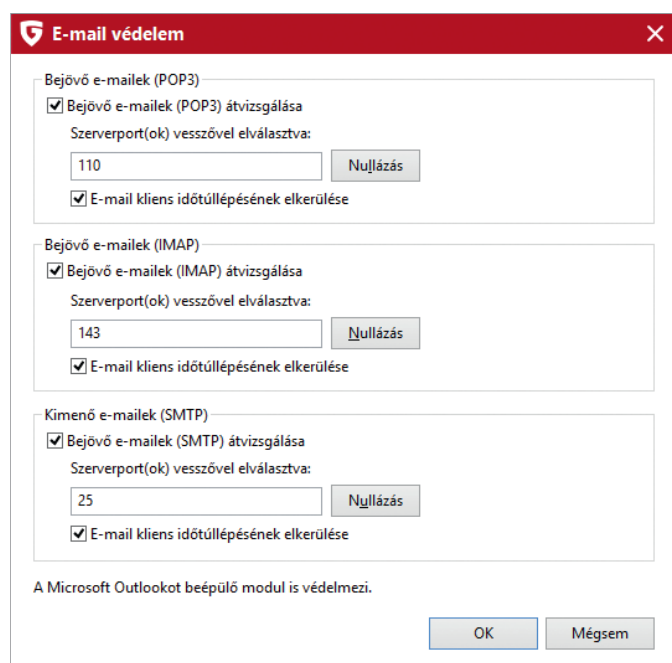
E-mail védelem

Bejövő e-mailek (POP3)
Bejövő e-mailek (POP3) átvizsgálása
Szerverport(ok) vesszővel elválasztva:
110
Nullázás
E-mail kliens időtúllépésének elkerülése

Bejövő e-mailek (IMAP)
Bejövő e-mailek (IMAP) átvizsgálása
Szerverport(ok) vesszővel elválasztva:
143
Nullázás
E-mail kliens időtúllépésének elkerülése

Kimenő e-mailek (SMTP)
Bejövő e-mailek (SMTP) átvizsgálása
Szerverport(ok) vesszővel elválasztva:
25
Nullázás
E-mail kliens időtúllépésének elkerülése

A Microsoft Outlookot beépülő modul is védelmezi.

OK
Mégsem